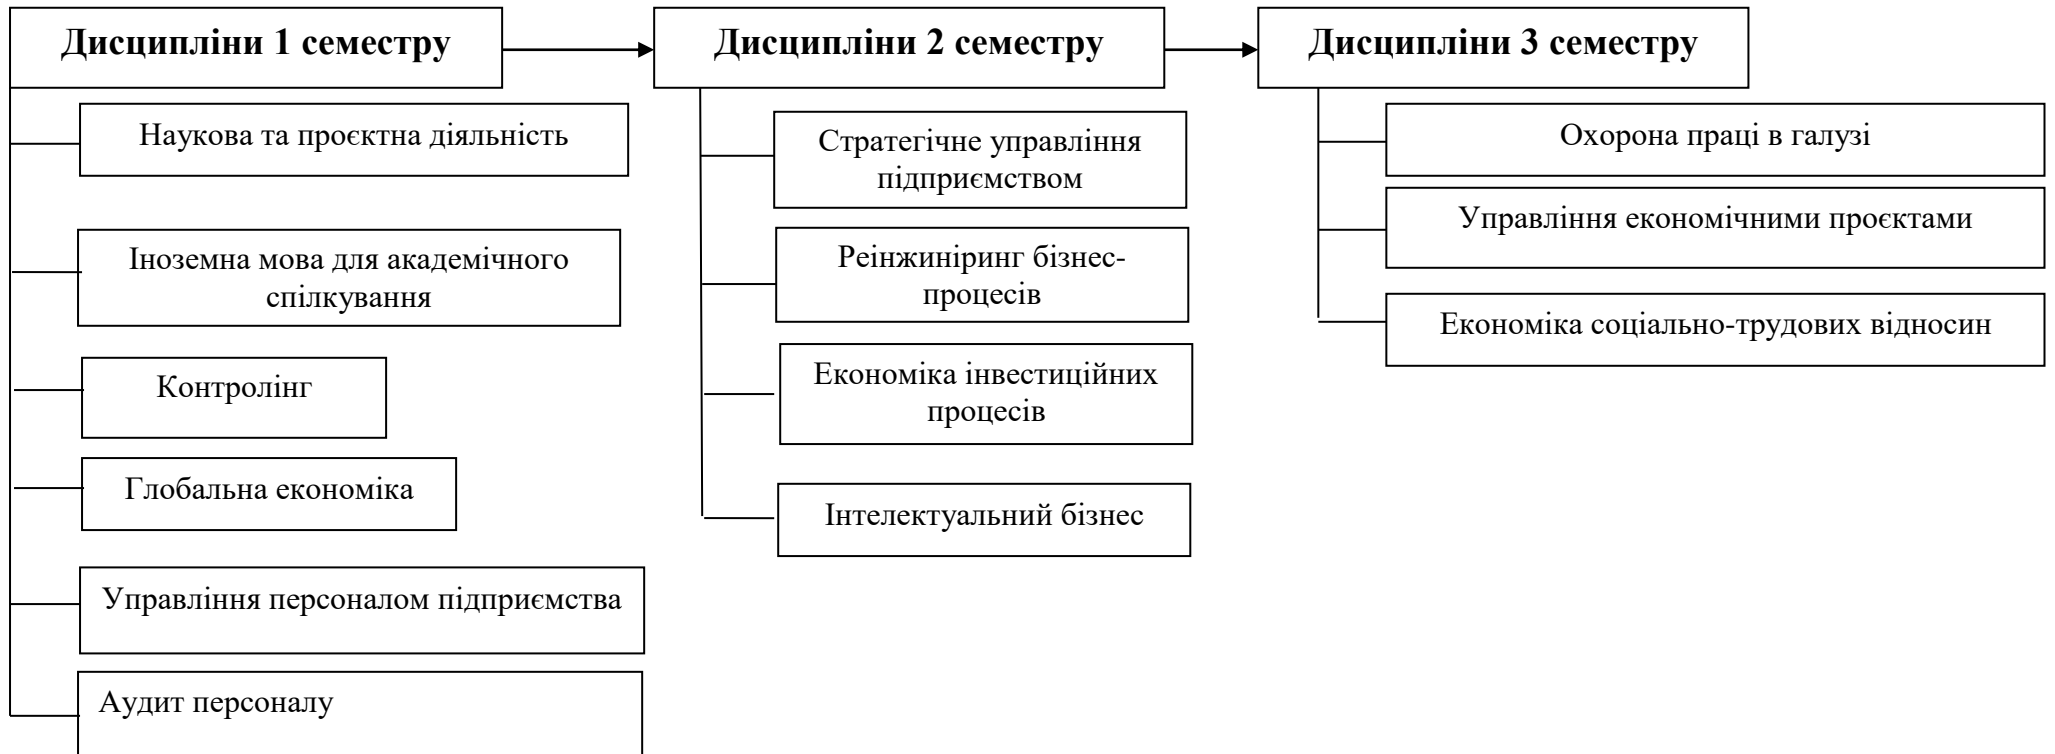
Дисципліни 1 семестру

Наукова та проєктна діяльність

Іноземна мова для академічного спілкування

Контролінг

Глобальна економіка

Управління персоналом підприємства

Аудит персоналу

Дисципліни 2 семестру

Стратегічне управління підприємством

Реінжиніринг бізнес-процесів

Економіка інвестиційних процесів

Інтелектуальний бізнес

Дисципліни 3 семестру

Охорона праці в галузі

Управління економічними проєктами

Економіка соціально-трудових відносин